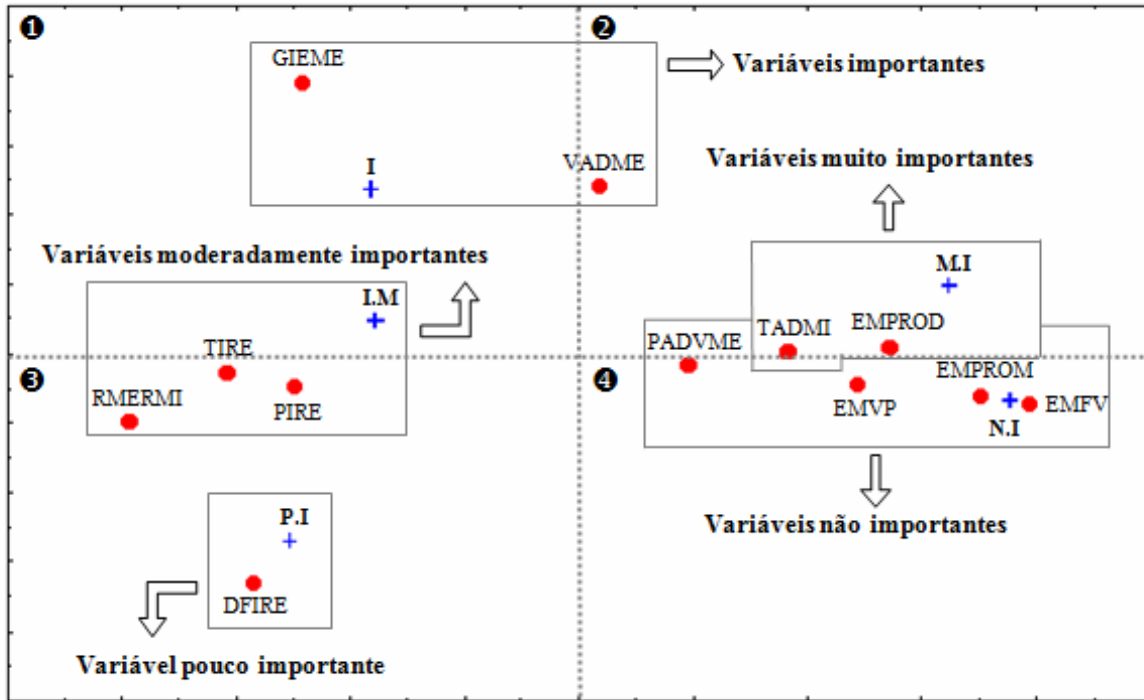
❶
❷
GIEME
Variáveis importantes
I
VADME
Variáveis muito importantes
Variáveis moderadamente importantes
M.I
I.M
TADMI
EMPROD
PADVME
TIRE
❸
❹
EMPROM
RMERMI
PIRE
EMVP
EMFV
N.I
Variáveis não importantes
P.I
DFIRE
Variável pouco importante